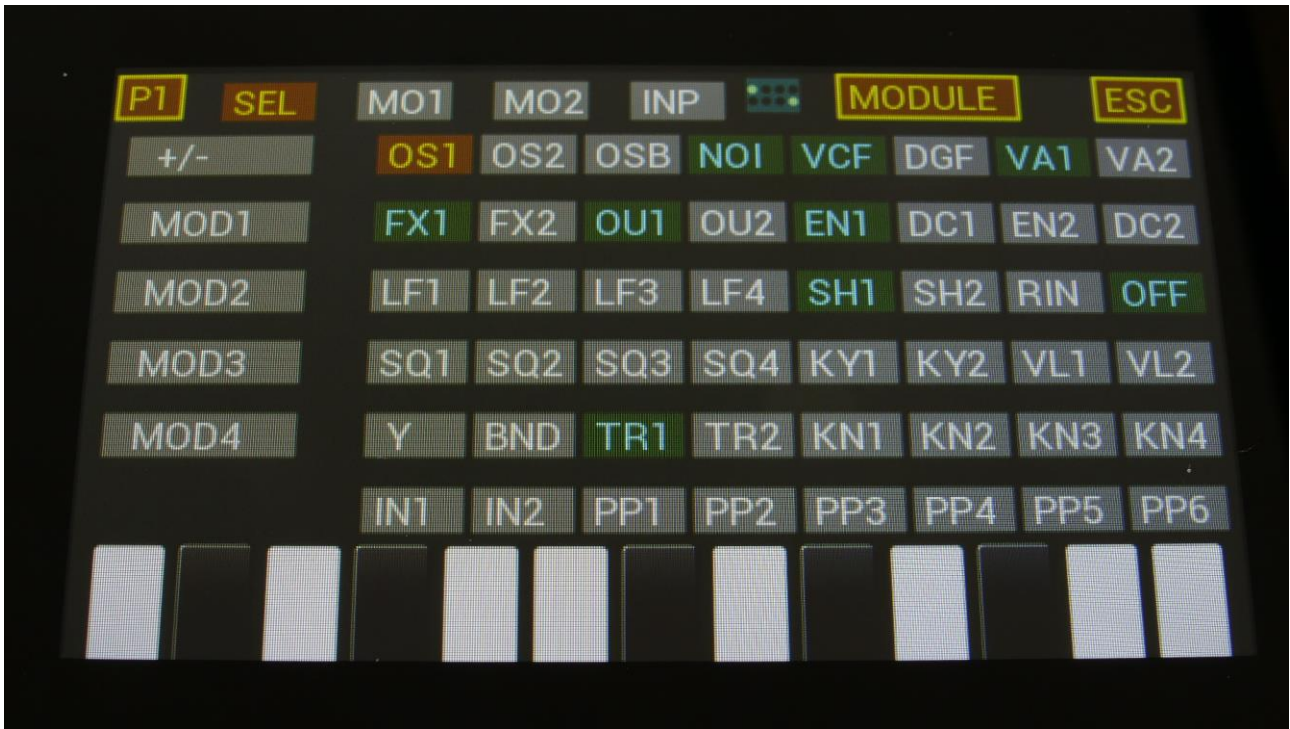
P1 SEL MO1 MO2 INP MODULE ESC

+/- OS1 OS2 OSB NOI VCF DGF VA1 VA2

MOD1 FX1 FX2 OU1 OU2 EN1 DC1 EN2 DC2

MOD2 LF1 LF2 LF3 LF4 SH1 SH2 RIN OFF

MOD3 SQ1 SQ2 SQ3 SQ4 KY1 KY2 VL1 VL2

MOD4 Y BND TR1 TR2 KN1 KN2 KN3 KN4

IN1 IN2 PP1 PP2 PP3 PP4 PP5 PP6